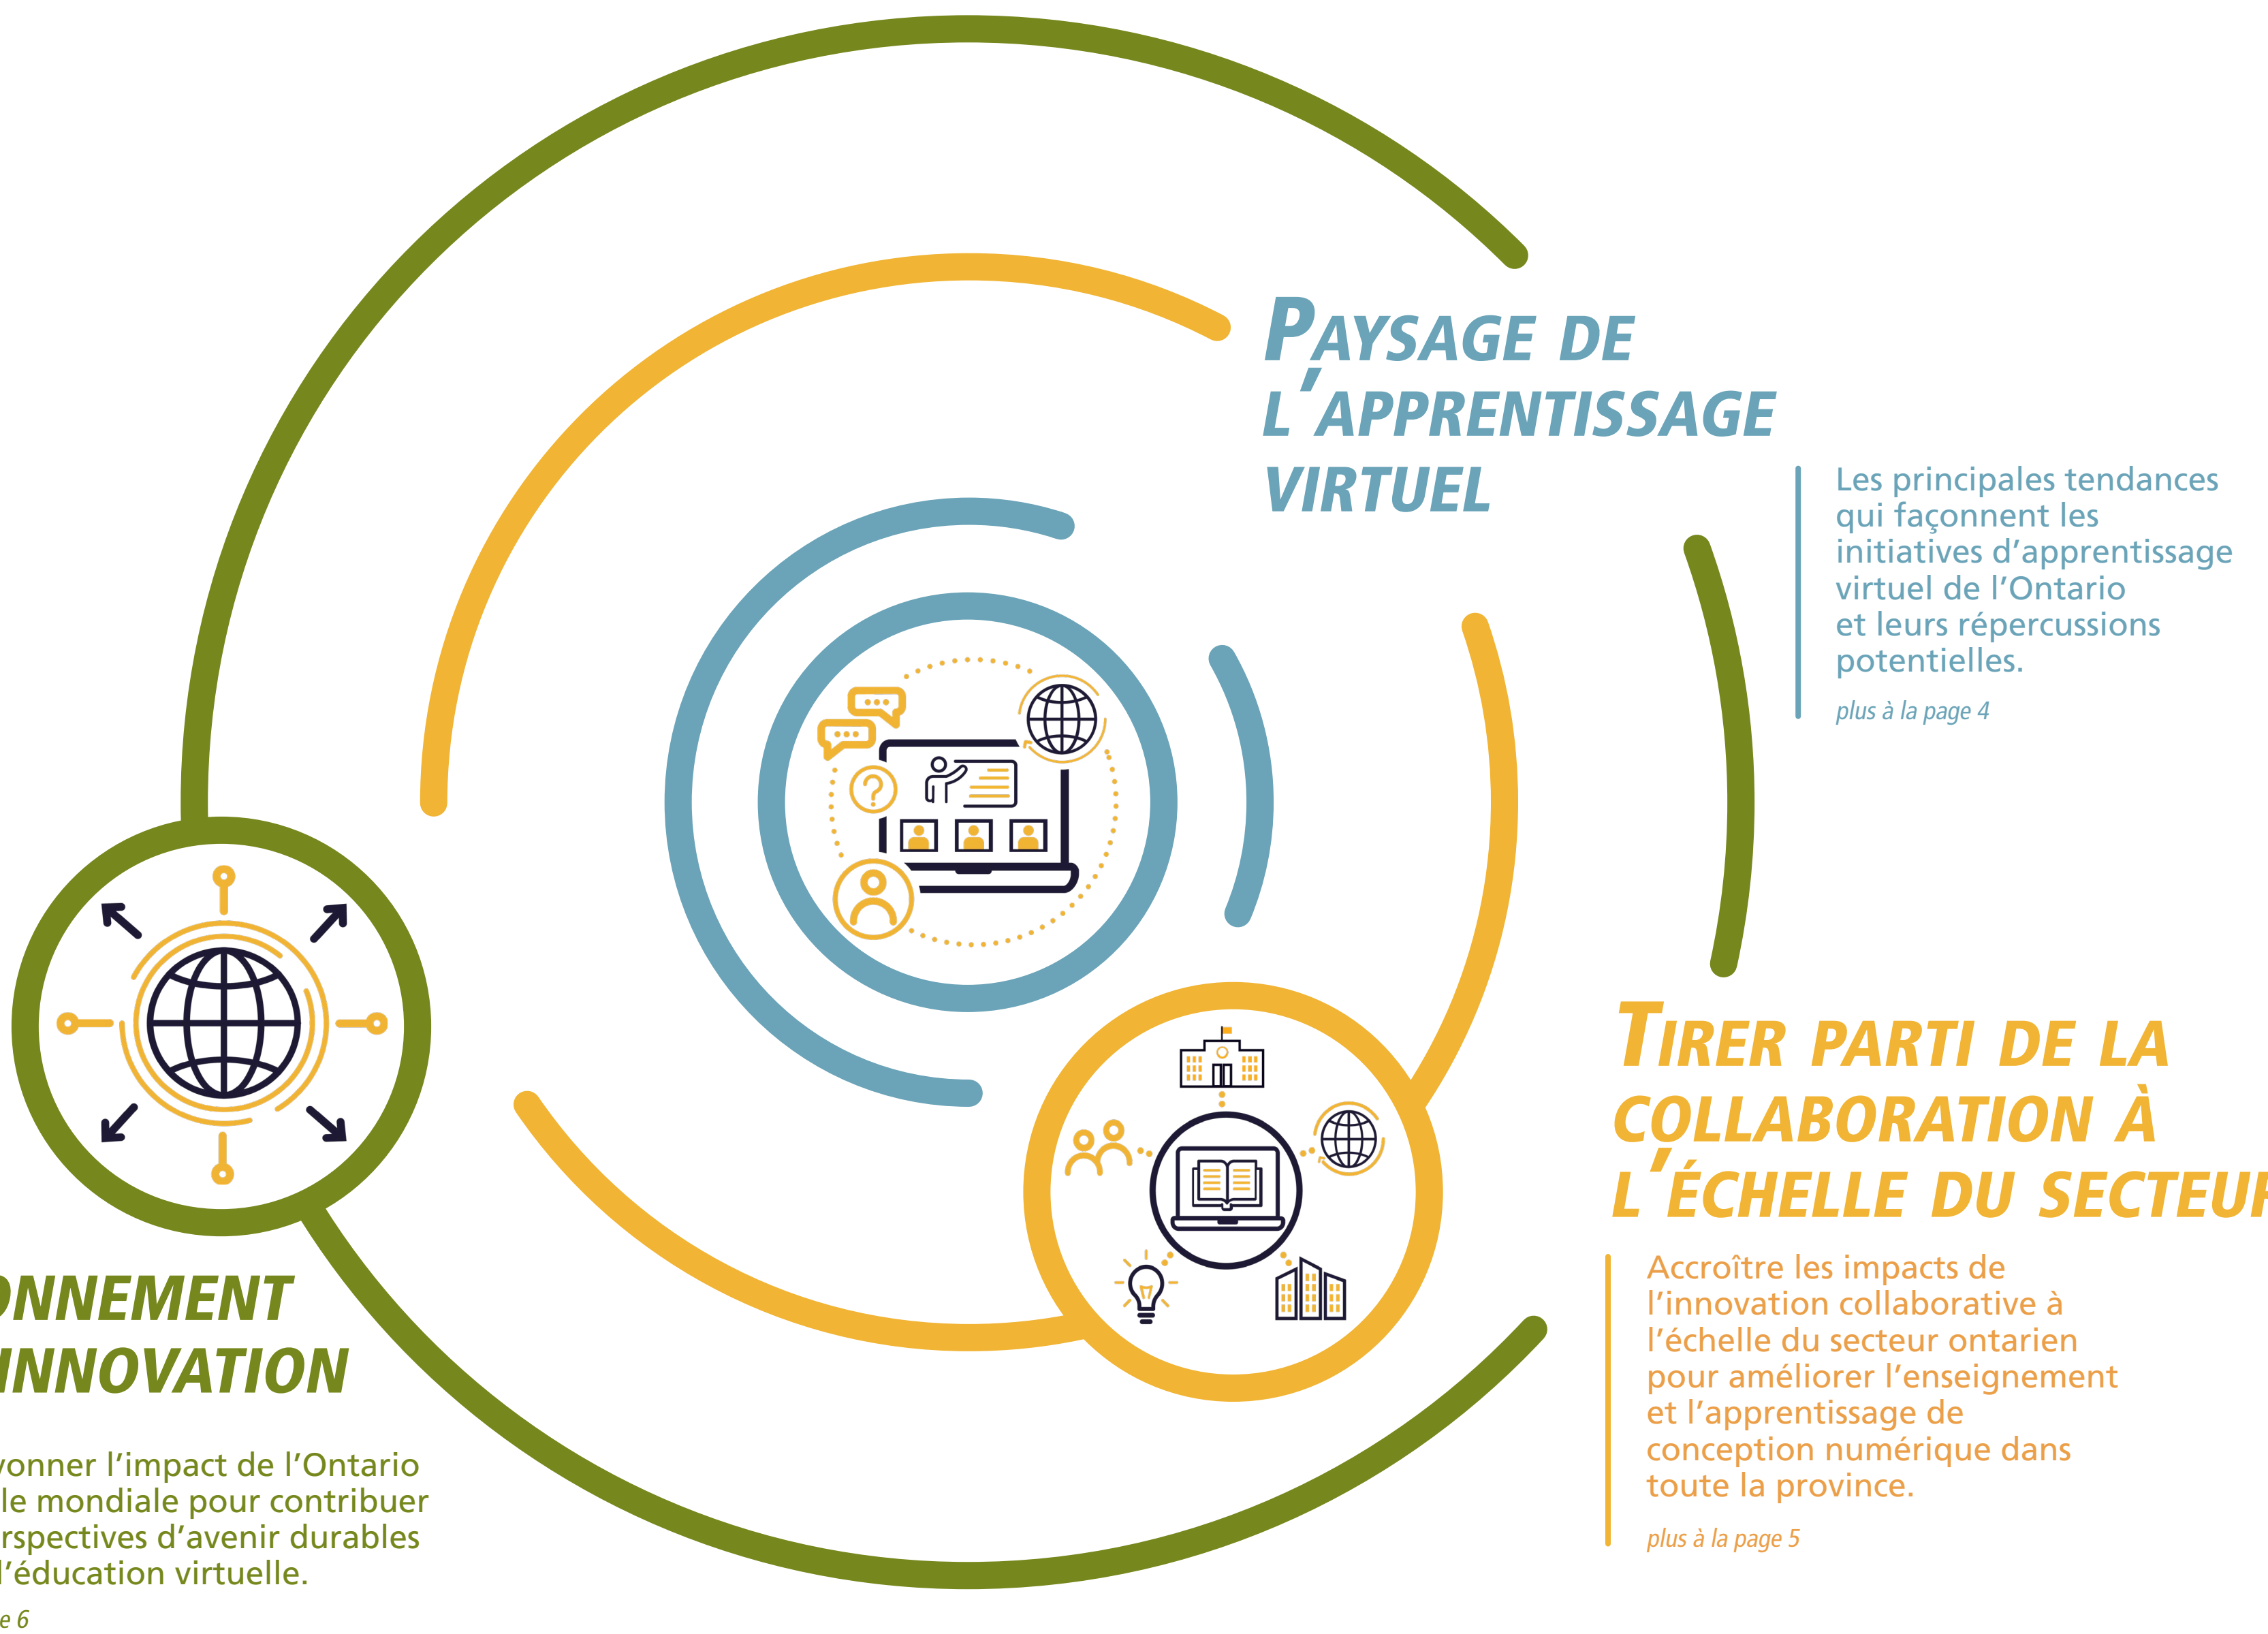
PAYSAGE DE L'APPRENTISSAGE VIRTUEL

Les principales tendances qui façonnent les initiatives d'apprentissage virtuel de l'Ontario et leurs répercussions potentielles.

plus à la page 4

TIRER PARTI DE LA COLLABORATION À L'ÉCHELLE DU SECTEU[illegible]

Accroître les impacts de l'innovation collaborative à l'échelle du secteur ontarien pour améliorer l'enseignement et l'apprentissage de conception numérique dans toute la province.

plus à la page 5

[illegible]ONNEMENT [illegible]INNOVATION

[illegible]yonner l'impact de l'Ontario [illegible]le mondiale pour contribuer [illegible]rspectives d'avenir durables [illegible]l'éducation virtuelle.

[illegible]e 6